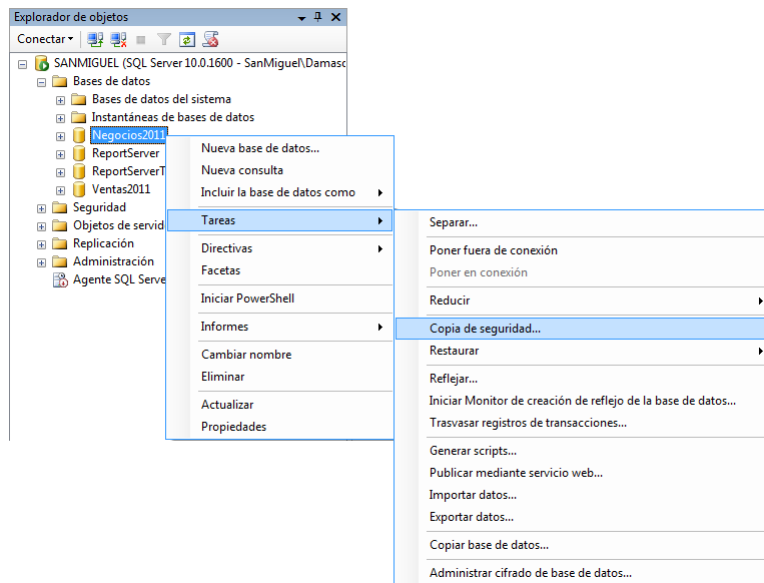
Explorador de objetos

Conectar

SANMIGUEL (SQL Server 10.0.1600 - SanMiguel\Damasc
Bases de datos
Bases de datos del sistema
Instantáneas de bases de datos
Negocios2011
ReportServer
ReportServerT
Ventas2011
Seguridad
Objetos de servid
Replicación
Administración
Agente SQL Serve

Nueva base de datos...
Nueva consulta
Incluir la base de datos como
Tareas
Directivas
Facetas
Iniciar PowerShell
Informes
Cambiar nombre
Eliminar
Actualizar
Propiedades

Separar...
Poner fuera de conexión
Poner en conexión
Reducir
Copia de seguridad...
Restaurar
Reflejar...
Iniciar Monitor de creación de reflejo de la base de datos...
Trasvasar registros de transacciones...
Generar scripts...
Publicar mediante servicio web...
Importar datos...
Exportar datos...
Copiar base de datos...
Administrar cifrado de base de datos...